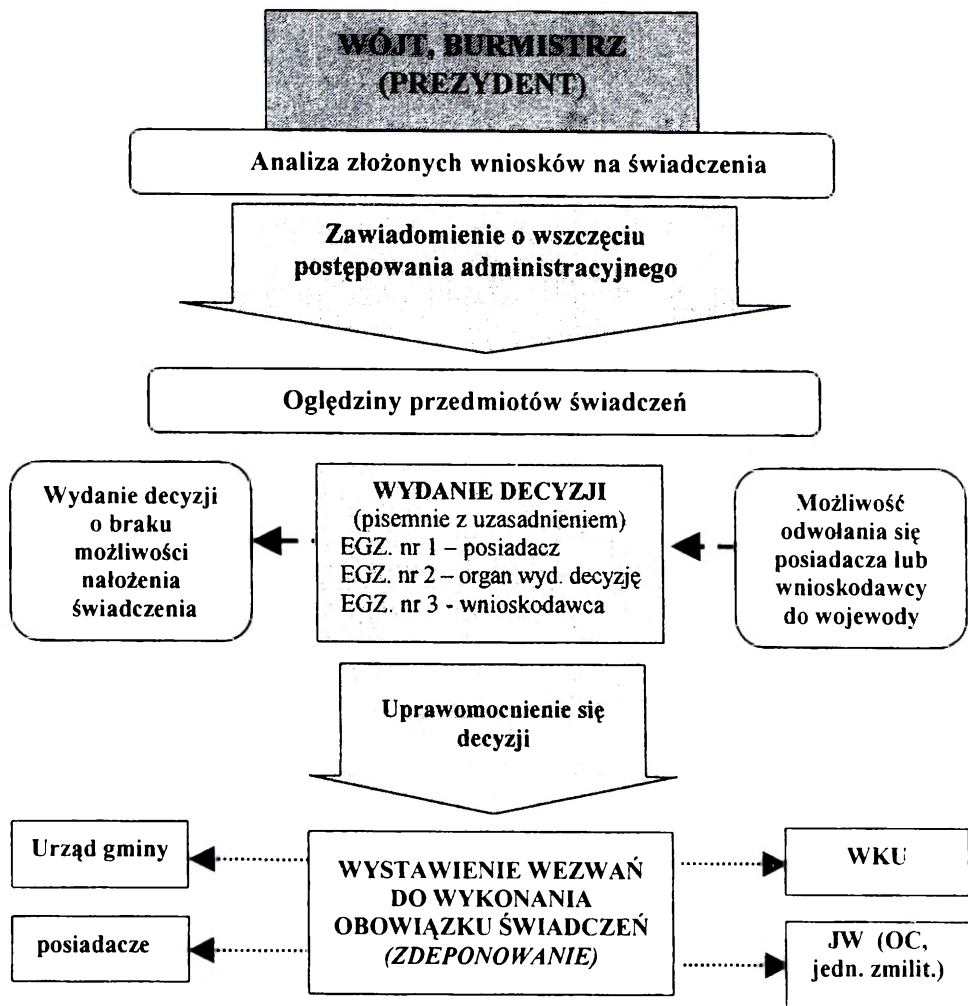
WÓJT, BURMISTRZ (PREZYDENT)

Analiza złożonych wniosków na świadczenia

Zawiadomienie o wszczęciu postępowania administracyjnego

Oględziny przedmiotów świadczeń

Wydanie decyzji o braku możliwości nałożenia świadczenia

WYDANIE DECYZJI
(pisemnie z uzasadnieniem)
EGZ. nr 1 – posiadacz
EGZ. nr 2 – organ wyd. decyzję
EGZ. nr 3 - wnioskodawca

Możliwość odwołania się posiadacza lub wnioskodawcy do wojewody

Uprawomocnienie się decyzji

Urząd gminy

posiadacze

WYSTAWIENIE WEZWAŃ DO WYKONANIA OBOWIĄZKU ŚWIADCZEŃ (ZDEPONOWANIE)

WKU

JW (OC, jedn. zmilit.)